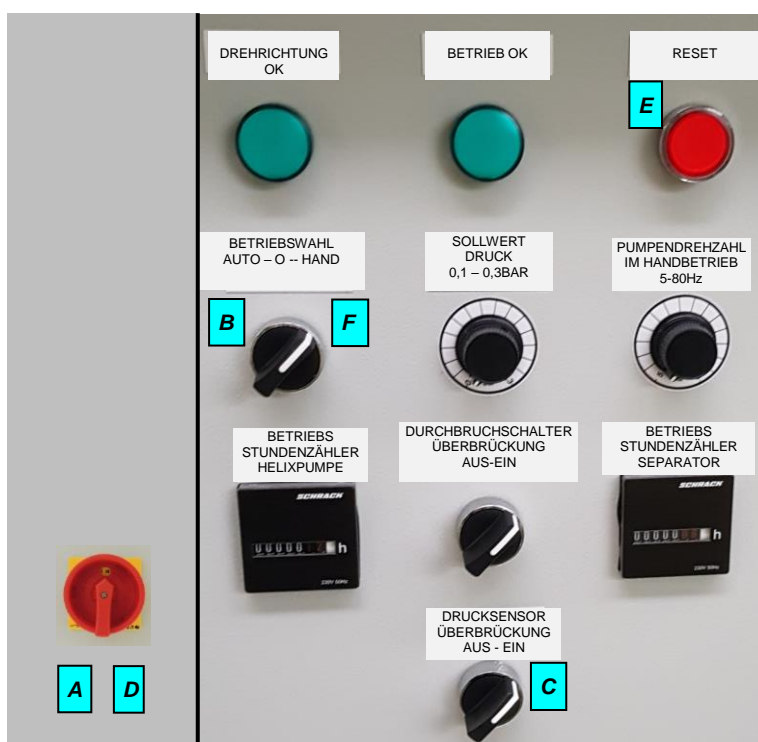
DREHRICHTUNG OK

BETRIEB OK

RESET

E

BETRIEBSWAHL AUTO – O -- HAND

SOLLWERT DRUCK 0,1 – 0,3BAR

PUMPENDREHZAHL IM HANDBETRIEB 5-80Hz

B

F

BETRIEBS STUNDENZÄHLER HELIXPUMPE

DURCHBRUCHSCHALTER ÜBERBRÜCKUNG AUS-EIN

BETRIEBS STUNDENZÄHLER SEPARATOR

SCHRACK

h

SCHRACK

DRUCKSENSOR ÜBERBRÜCKUNG AUS - EIN

A

D

C